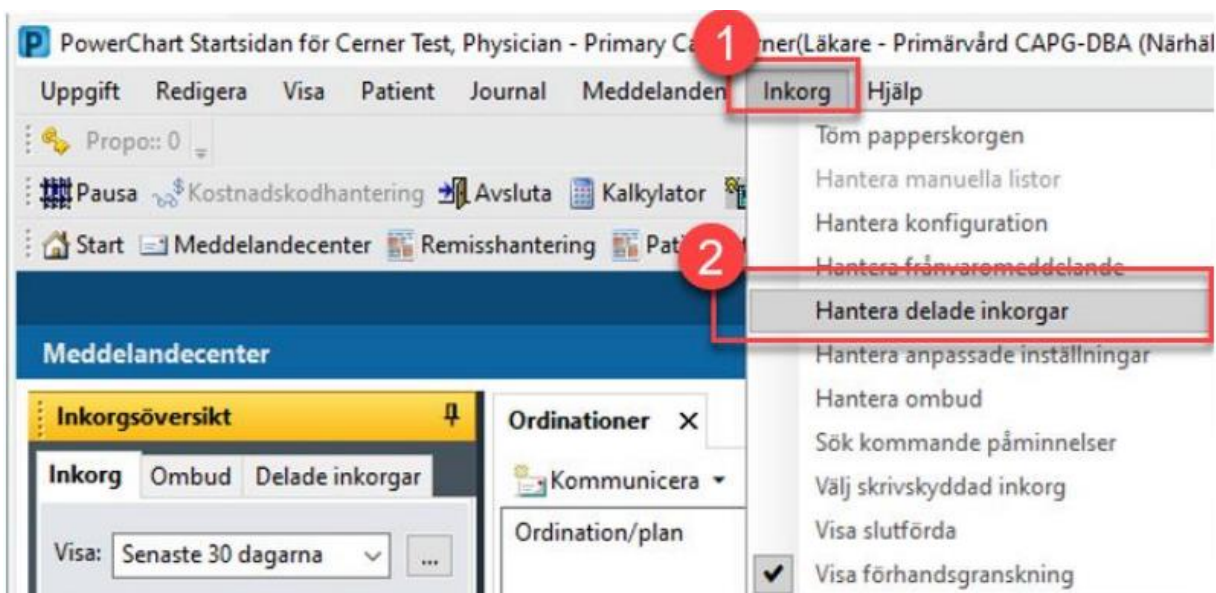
PowerChart Startsidan för Cerner Test, Physician - Primary Ca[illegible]rner(Läkare - Primärvård CAPG-DBA (Närhä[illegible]

1

Uppgift Redigera Visa Patient Journal Meddelanden Inkorg Hjälp

Propo:: 0

Pausa Kostnadskodhantering Avsluta Kalkylator

Start Meddelandecenter Remisshantering Pat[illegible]

Meddelandecenter

Inkorgsöversikt

Inkorg Ombud Delade inkorgar

Visa: Senaste 30 dagarna ...

Ordinationer ×

Kommunicera

Ordination/plan

Töm papperskorgen
Hantera manuella listor
Hantera konfiguration

2

Hantera frånvaromeddelande
Hantera delade inkorgar
Hantera anpassade inställningar
Hantera ombud
Sök kommande påminnelser
Välj skrivskyddad inkorg
Visa slutförda
Visa förhandsgranskning